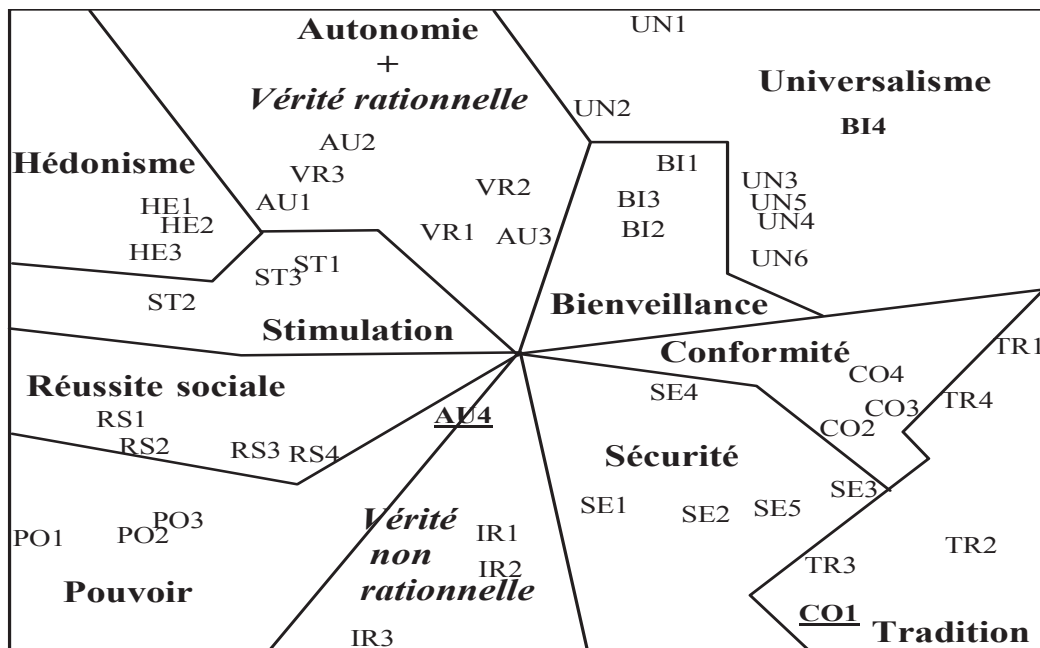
Autonomie
+
Vérité rationnelle

UN1

Universalisme

BI4

UN2

Hédonisme

AU2
VR3
AU1

VR2

BI1
BI3
BI2

UN3
UN5
UN4
UN6

HE1
HE2
HE3

VR1
AU3

ST3
ST1
ST2

Stimulation

Bienveillance

Conformité

TR1

CO4
CO3
TR4
CO2

Réussite sociale

SE4

RS1
RS2
RS3
RS4

AU4

Sécurité

SE3

SE1
SE2
SE5

PO1
PO2
PO3

Vérité
non
rationnelle

IR1
IR2

TR2
TR3

Pouvoir

CO1

Tradition

IR3